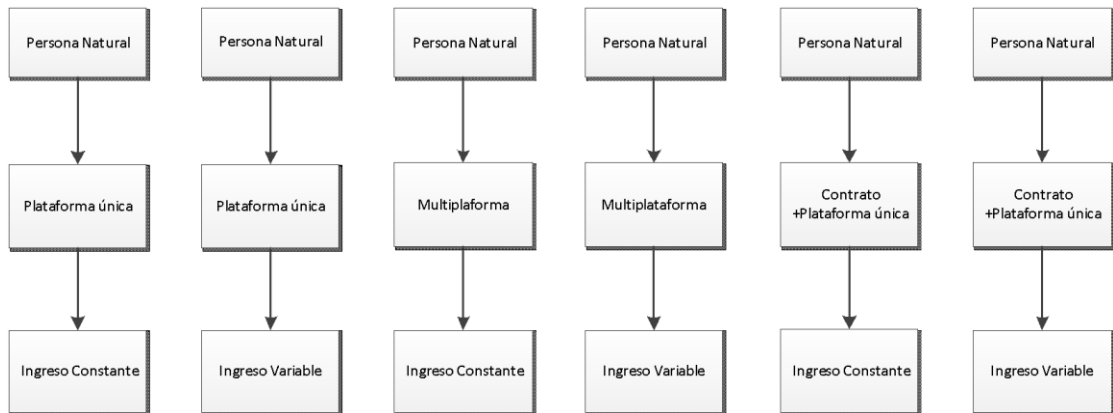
Persona Natural

Plataforma única

Ingreso Constante

Persona Natural

Plataforma única

Ingreso Variable

Persona Natural

Multiplaforma

Ingreso Constante

Persona Natural

Multiplataforma

Ingreso Variable

Persona Natural

Contrato +Plataforma única

Ingreso Constante

Persona Natural

Contrato +Plataforma única

Ingreso Variable